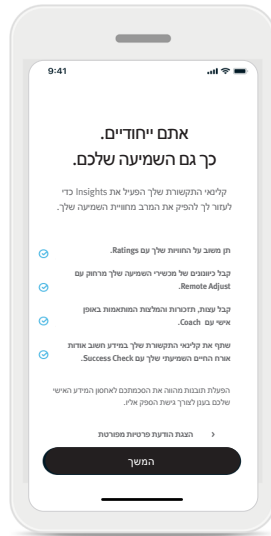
9:41

אתם ייחודיים.
כך גם השמיעה שלכם.

קלינאי התקשורת שלך הפעיל את Insights כדי לעזור לך להפיק את המרב מחוויית השמיעה שלך.

תן משוב על החוויות שלך עם Ratings.

קבל כיוונונים של מכשירי השמיעה שלך מרחוק עם Remote Adjust.

קבל עצות, תזכורות והמלצות המותאמות באופן אישי עם Coach.

שתף את קלינאי התקשורת שלך במידע חשוב אודות אורח החיים השמיעתי שלך עם Success Check.

הפעלת תוכנות מהווה את הסכמתכם לאחסון המידע האישי שלכם בענן לצורך גישת הספק אליו.

הצגת הודעת פרטיות מפורטת

המשך